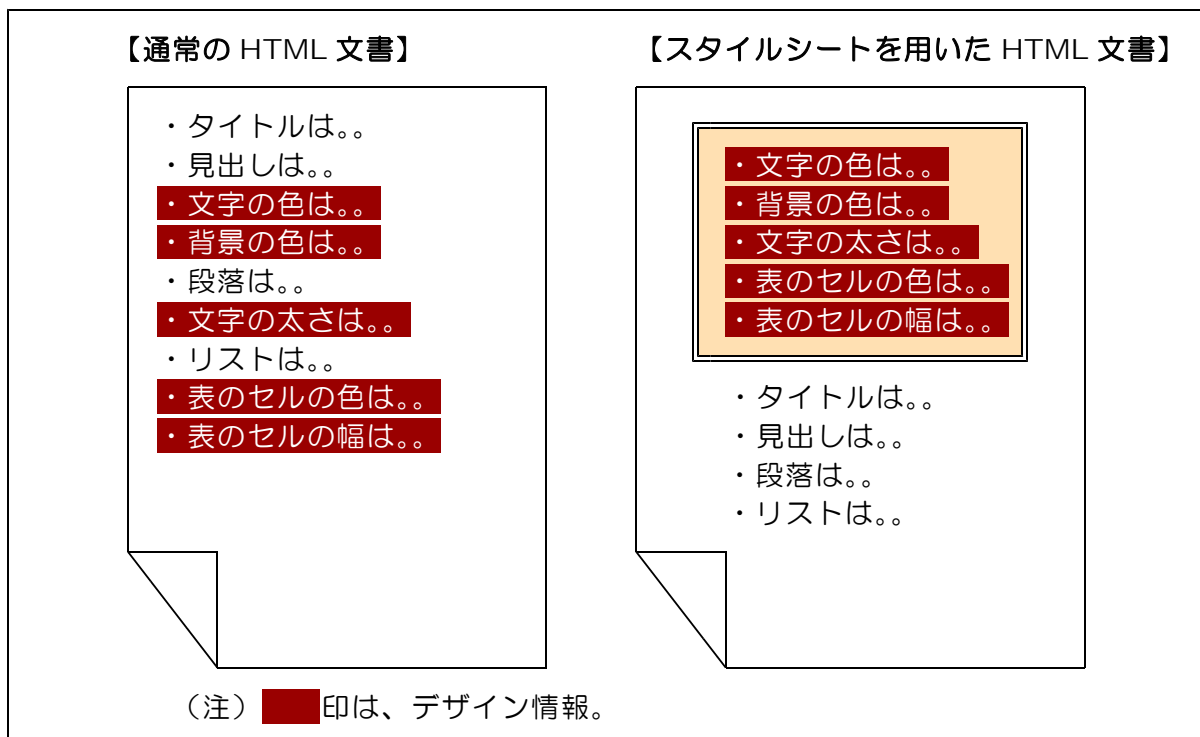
【通常の HTML 文書】

・タイトルは。。
・見出しは。。
・文字の色は。。
・背景の色は。。
・段落は。。
・文字の太さは。。
・リストは。。
・表のセルの色は。。
・表のセルの幅は。。

【スタイルシートを用いた HTML 文書】

・文字の色は。。
・背景の色は。。
・文字の太さは。。
・表のセルの色は。。
・表のセルの幅は。。

・タイトルは。。
・見出しは。。
・段落は。。
・リストは。。

（注）　印は、デザイン情報。